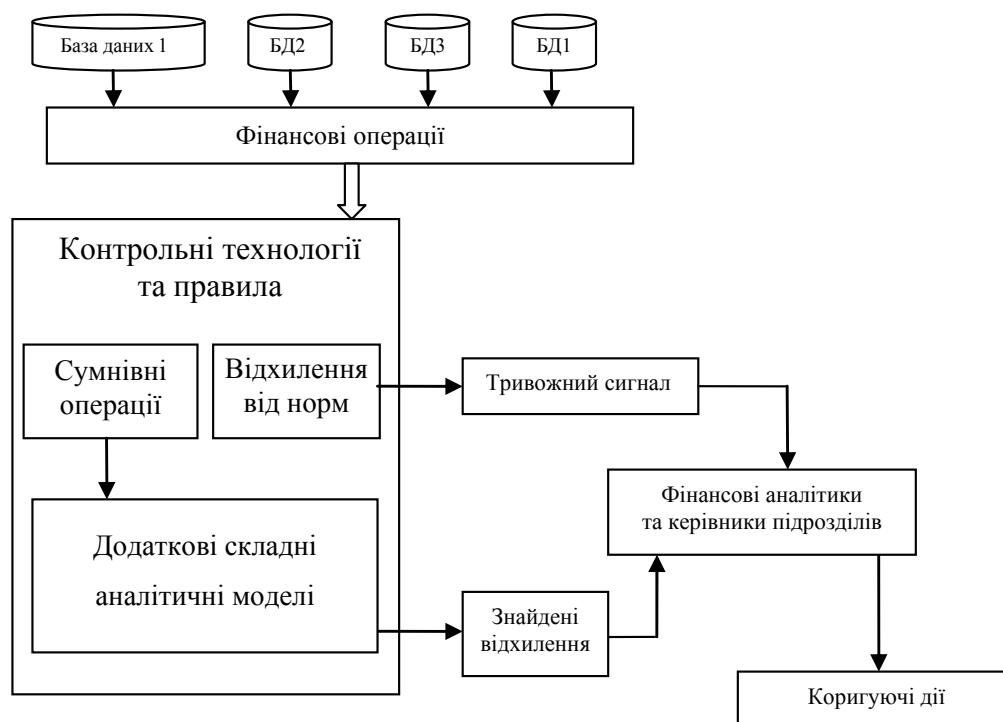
База даних 1

БД2

БД3

БД1

Фінансові операції

Контрольні технології та правила

Сумнівні операції

Відхилення від норм

Тривожний сигнал

Фінансові аналітики та керівники підрозділів

Додаткові складні аналітичні моделі

Знайдені відхилення

Коригуючі дії